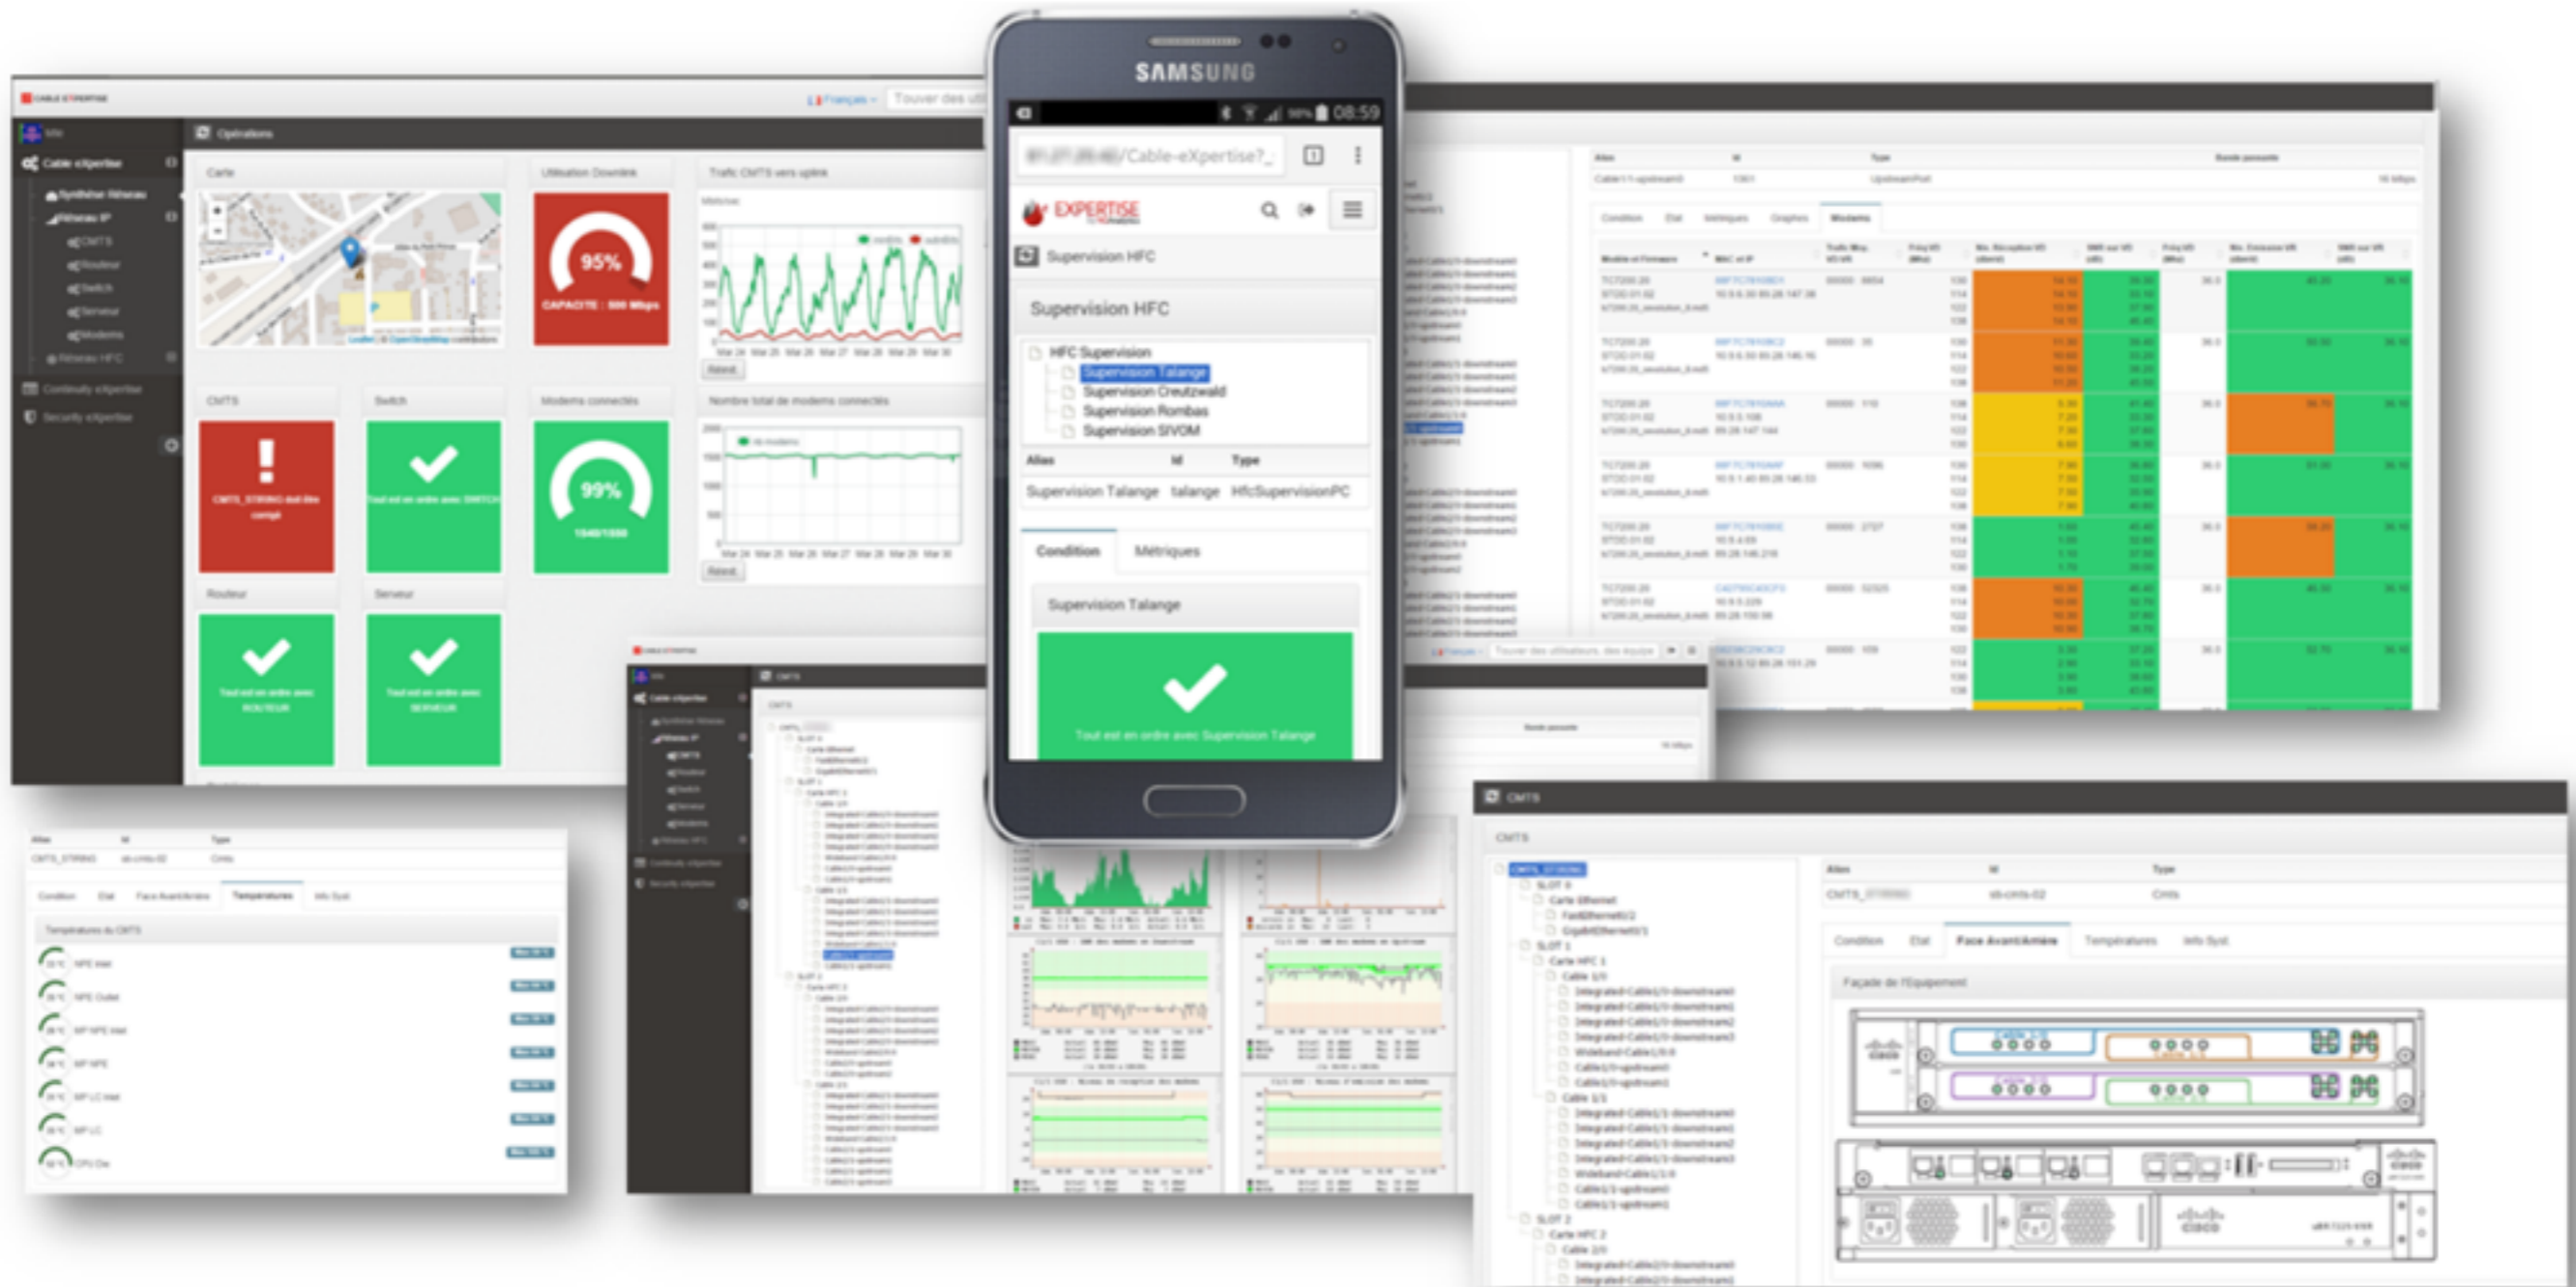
SAMSUNG

08:59

/Cable-eXpertise?

EXPERTISE

Supervision HFC

Supervision HFC

HFC Supervision
Supervision Talange
Supervision Creutzwald
Supervision Rombas
Supervision SIVOM

| Alias | Id | Type |
|---|---|---|
| Supervision Talange | talange | HfcSupervisionPC |

Condition
Métriques

Supervision Talange

Tout est en ordre avec Supervision Talange

Cable eXpertise

Opérations

Carte

Utilisation Downlink

95%

Trafic CMTS vers uplink

CMTS

Switch

Modems connectés

99%

Nombre total de modems connectés

Routeur

Serveur

Français

CMTS

CMTS

| Alias | Id | Type |
|---|---|---|
| CMTS_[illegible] | sb-cmts-02 | Cmts |

Condition
Etat
Face Avant/Arrière
Températures
Info Syst

Façade de l'Equipement

Températures du CMTS